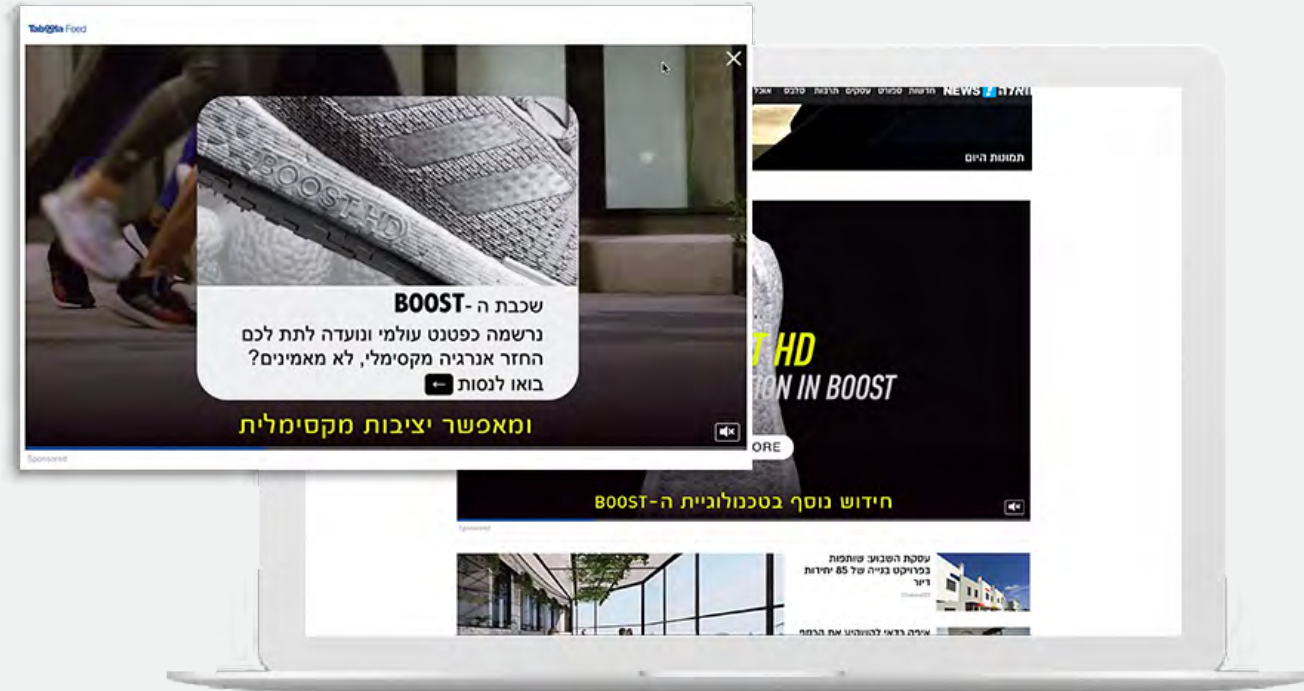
Taboola Feed

BOOST HD

שכבת ה -BOOST
נרשמה כפטנט עולמי ונועדה לתת לכם החזר אנרגיה מקסימלי, לא מאמינים?
בואו לנסות

ומאפשר יציבות מקסימלית

Sponsored

NEWS חדשות ספורט עסקים תרבות סלבס אוכל

תמונות היום

T HD
ION IN BOOST
ORE

חידוש נוסף בטכנולוגיית ה-BOOST

Sponsored

עסקת השבוע: שותפות בפרויקט בנייה של 85 יחידות דיור

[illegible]